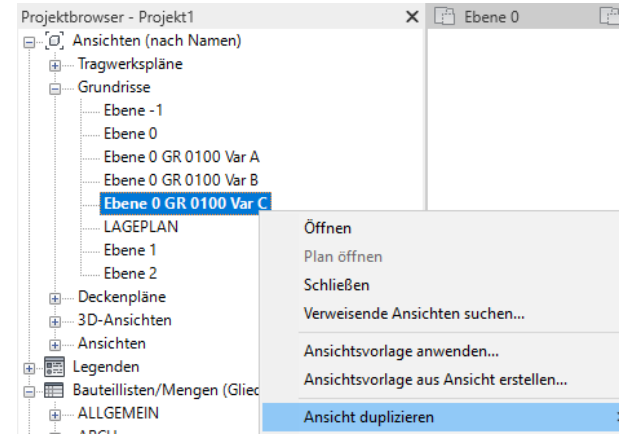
Projektbrowser - Projekt1
×
Ebene 0

Ansichten (nach Namen)
Tragwerkspläne
Grundrisse
Ebene -1
Ebene 0
Ebene 0 GR 0100 Var A
Ebene 0 GR 0100 Var B
Ebene 0 GR 0100 Var C
LAGEPLAN
Ebene 1
Ebene 2
Deckenpläne
3D-Ansichten
Ansichten
Legenden
Bauteillisten/Mengen (Glied
ALLGEMEIN
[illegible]

Öffnen
Plan öffnen
Schließen
Verweisende Ansichten suchen...
Ansichtsvorlage anwenden...
Ansichtsvorlage aus Ansicht erstellen...
Ansicht duplizieren